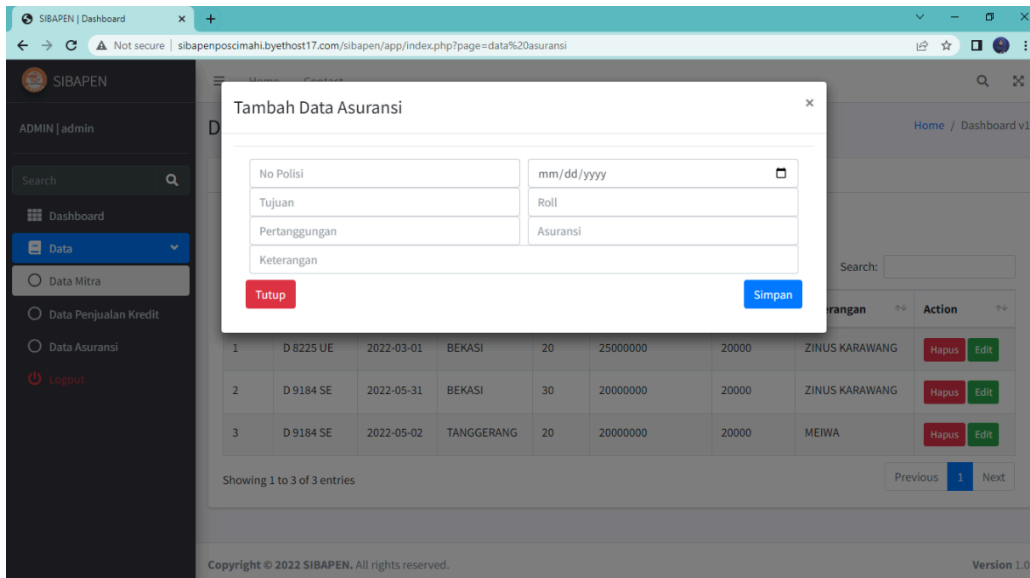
SIBAPEN | Dashboard ×

Not secure | sibapenposcimahi.byethost17.com/sibapen/app/index.php?page=data%20asuransi

SIBAPEN

Home Contact

ADMIN | admin

Search

Dashboard

Data

Data Mitra

Data Penjualan Kredit

Data Asuransi

Logout

D

Home / Dashboard v1

Tambah Data Asuransi ×

No Polisi

mm/dd/yyyy

Tujuan

Roll

Pertanggungan

Asuransi

Keterangan

Tutup

Simpan

Search:

| | | | | | | | erangan | Action |
|---|---|---|---|---|---|---|---|---|
| 1 | D 8225 UE | 2022-03-01 | BEKASI | 20 | 25000000 | 20000 | ZINUS KARAWANG | Hapus Edit |
| 2 | D 9184 SE | 2022-05-31 | BEKASI | 30 | 20000000 | 20000 | ZINUS KARAWANG | Hapus Edit |
| 3 | D 9184 SE | 2022-05-02 | TANGGERANG | 20 | 20000000 | 20000 | MEIWA | Hapus Edit |

Showing 1 to 3 of 3 entries

Previous 1 Next

Copyright © 2022 SIBAPEN. All rights reserved.

Version 1.0